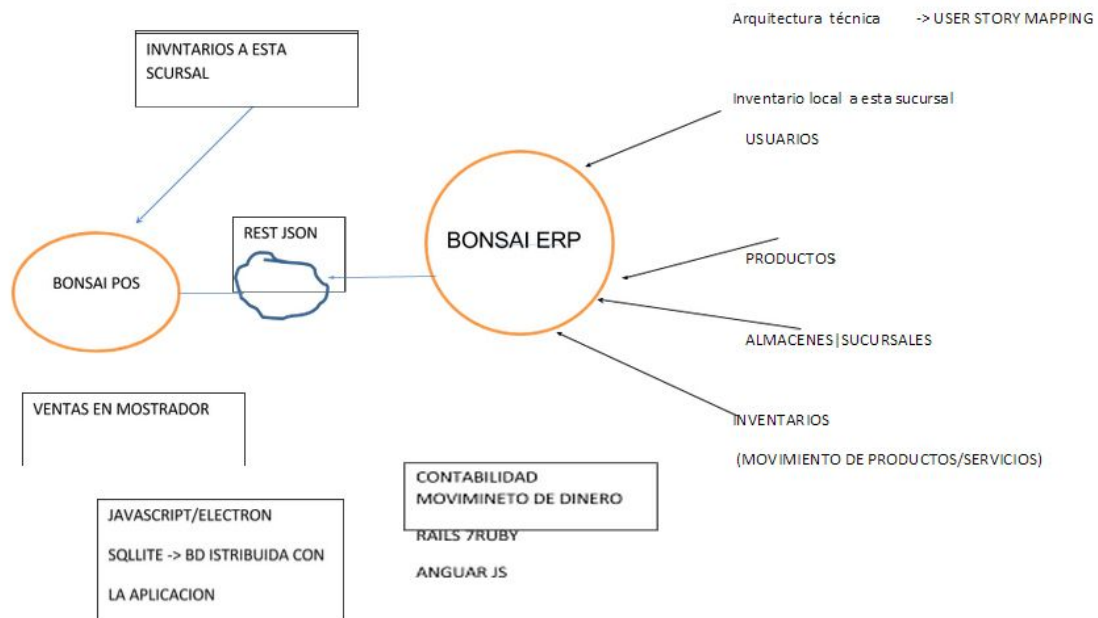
Arquitectura técnica -> USER STORY MAPPING

INVNTARIOS A ESTA SCURSAL

Inventario local a esta sucursal

USUARIOS

REST JSON

BONSAI ERP

BONSAI POS

PRODUCTOS

ALMACENES|SUCURSALES

VENTAS EN MOSTRADOR

INVENTARIOS

(MOVIMIENTO DE PRODUCTOS/SERVICIOS)

CONTABILIDAD
MOVIMINETO DE DINERO

JAVASCRIPT/ELECTRON

SQLLITE -> BD ISTRIBUIDA CON

LA APLICACION

RAILS 7RUBY

ANGUAR JS